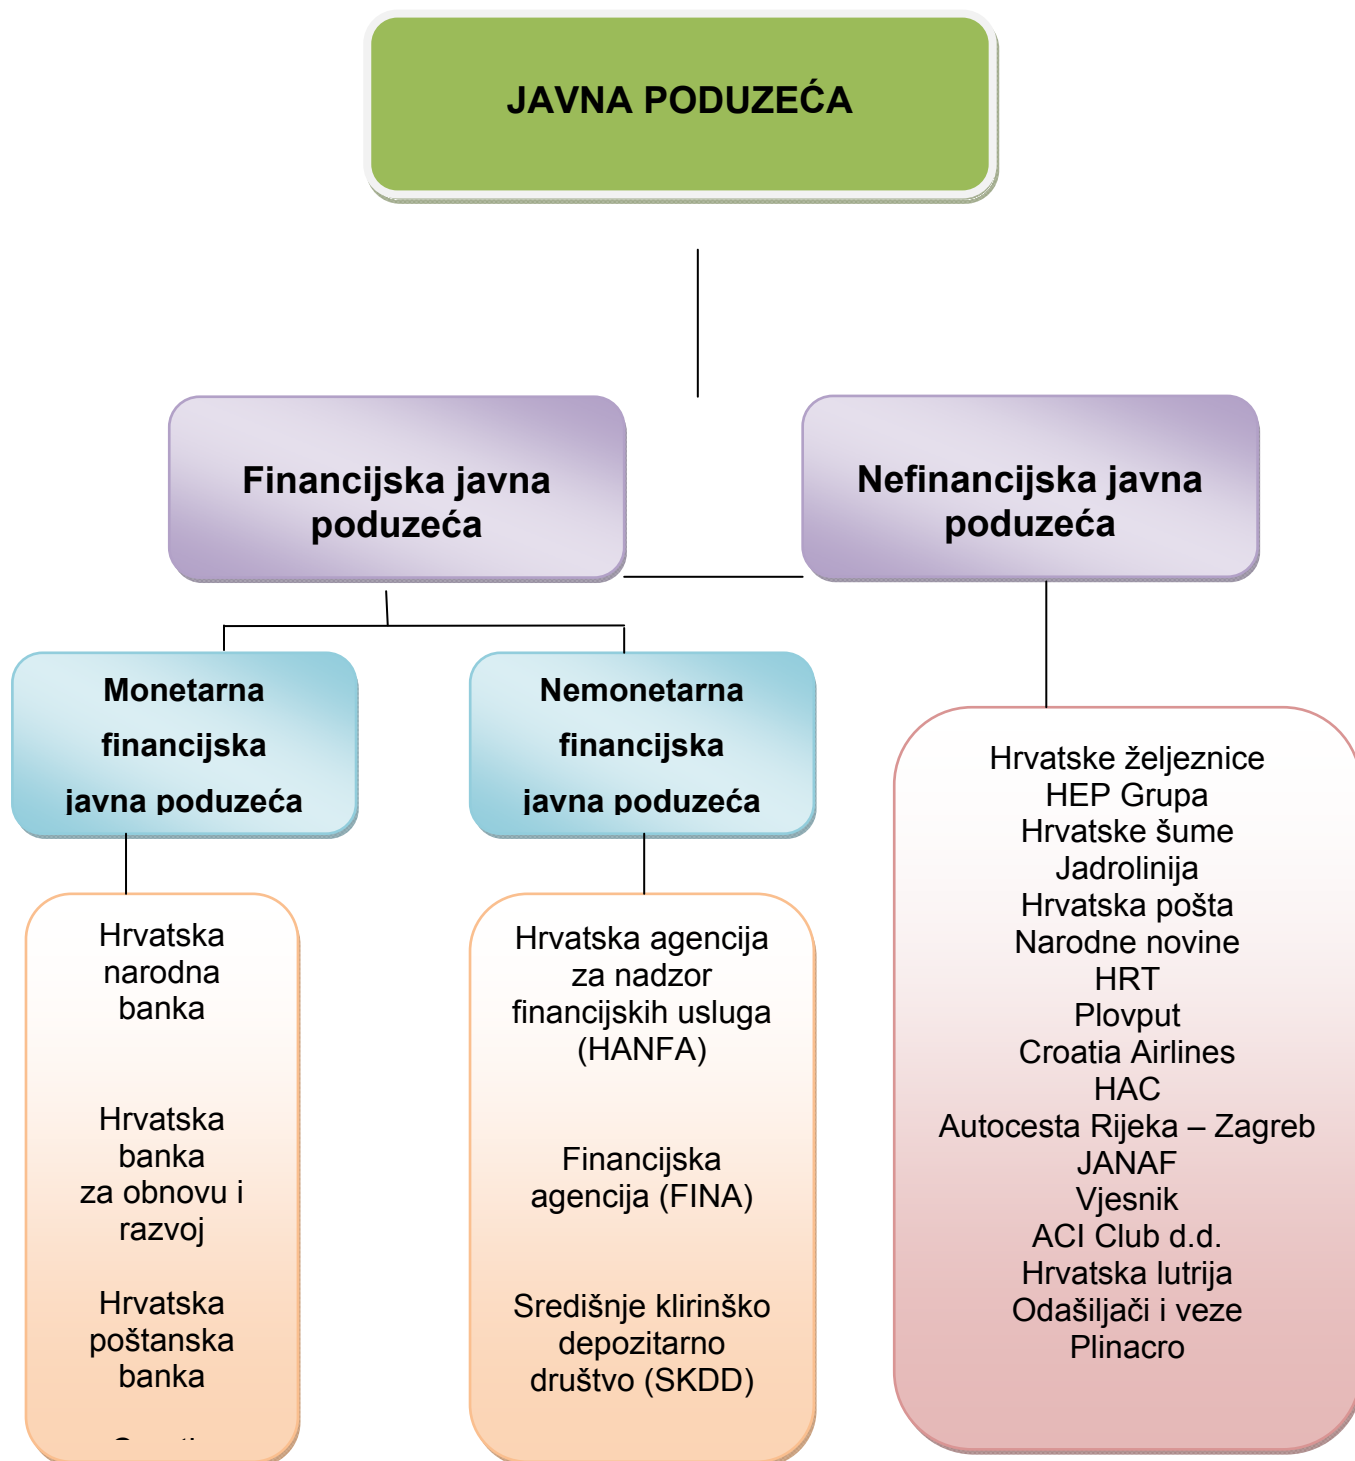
JAVNA PODUZEĆA

Financijska javna poduzeća

Nefinancijska javna poduzeća

Monetarna financijska javna poduzeća

Nemonetarna financijska javna poduzeća

Hrvatska narodna banka

Hrvatska banka za obnovu i razvoj

Hrvatska poštanska banka

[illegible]

Hrvatska agencija za nadzor financijskih usluga (HANFA)

Financijska agencija (FINA)

Središnje klirinško depozitarno društvo (SKDD)

Hrvatske željeznice
HEP Grupa
Hrvatske šume
Jadrolinija
Hrvatska pošta
Narodne novine
HRT
Plovput
Croatia Airlines
HAC
Autocesta Rijeka – Zagreb
JANAF
Vjesnik
ACI Club d.d.
Hrvatska lutrija
Odašiljači i veze
Plinacro